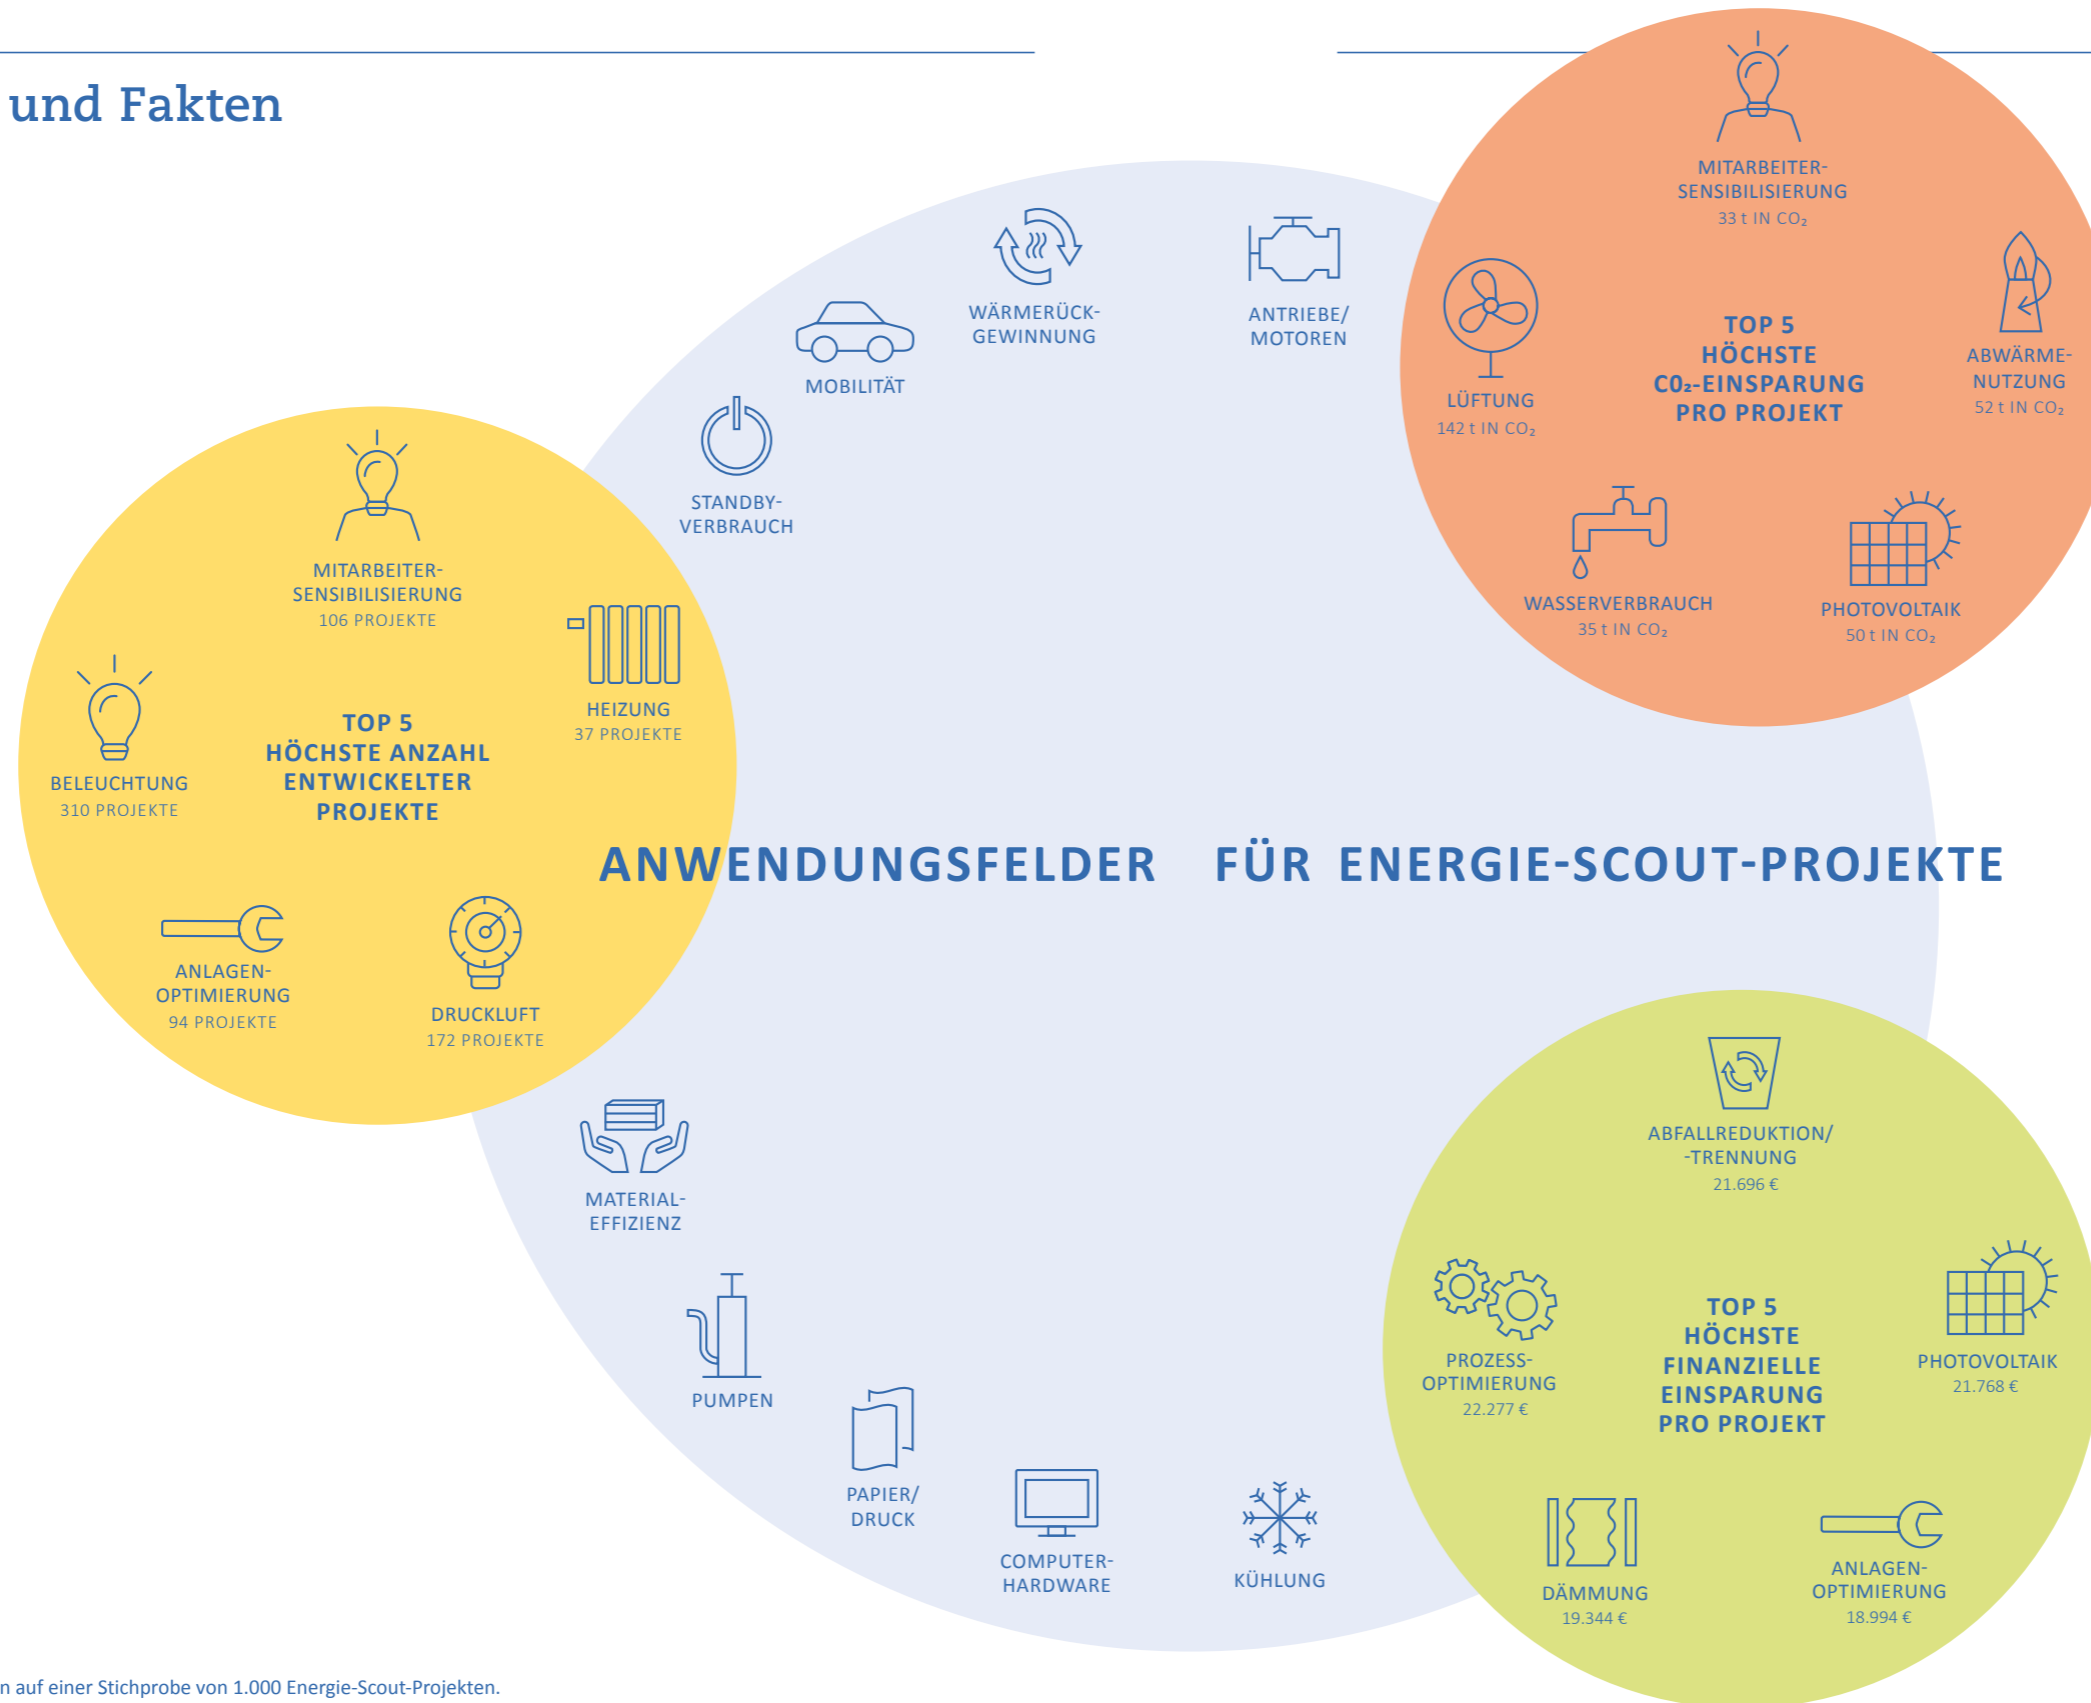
und Fakten

MITARBEITER-SENSIBILISIERUNG
33 t IN $CO_2$

LÜFTUNG
142 t IN $CO_2$

TOP 5
HÖCHSTE
$CO_2$-EINSPARUNG
PRO PROJEKT

ABWÄRME-NUTZUNG
52 t IN $CO_2$

WASSERVERBRAUCH
35 t IN $CO_2$

PHOTOVOLTAIK
50 t IN $CO_2$

WÄRMERÜCK-GEWINNUNG

ANTRIEBE/MOTOREN

MOBILITÄT

STANDBY-VERBRAUCH

MITARBEITER-SENSIBILISIERUNG
106 PROJEKTE

HEIZUNG
37 PROJEKTE

BELEUCHTUNG
310 PROJEKTE

TOP 5
HÖCHSTE ANZAHL
ENTWICKELTER
PROJEKTE

ANLAGEN-OPTIMIERUNG
94 PROJEKTE

DRUCKLUFT
172 PROJEKTE

ANWENDUNGSFELDER FÜR ENERGIE-SCOUT-PROJEKTE

MATERIAL-EFFIZIENZ

PUMPEN

PAPIER/DRUCK

COMPUTER-HARDWARE

KÜHLUNG

ABFALLREDUKTION/-TRENNUNG
21.696 €

PROZESS-OPTIMIERUNG
22.277 €

TOP 5
HÖCHSTE
FINANZIELLE
EINSPARUNG
PRO PROJEKT

PHOTOVOLTAIK
21.768 €

DÄMMUNG
19.344 €

ANLAGEN-OPTIMIERUNG
18.994 €

n auf einer Stichprobe von 1.000 Energie-Scout-Projekten.